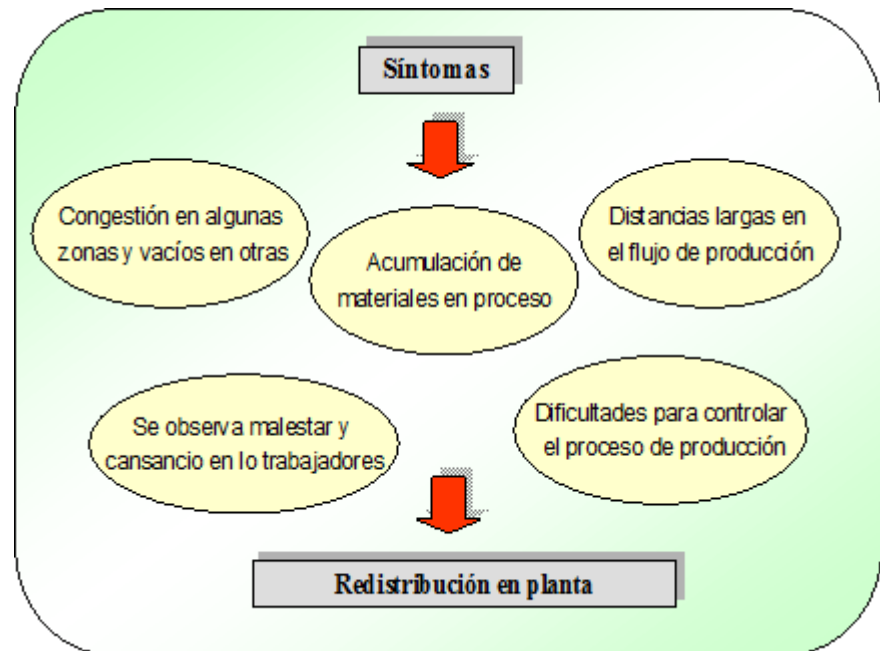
Síntomas

Congestión en algunas zonas y vacíos en otras

Acumulación de materiales en proceso

Distancias largas en el flujo de producción

Se observa malestar y cansancio en lo trabajadores

Dificultades para controlar el proceso de producción

Redistribución en planta